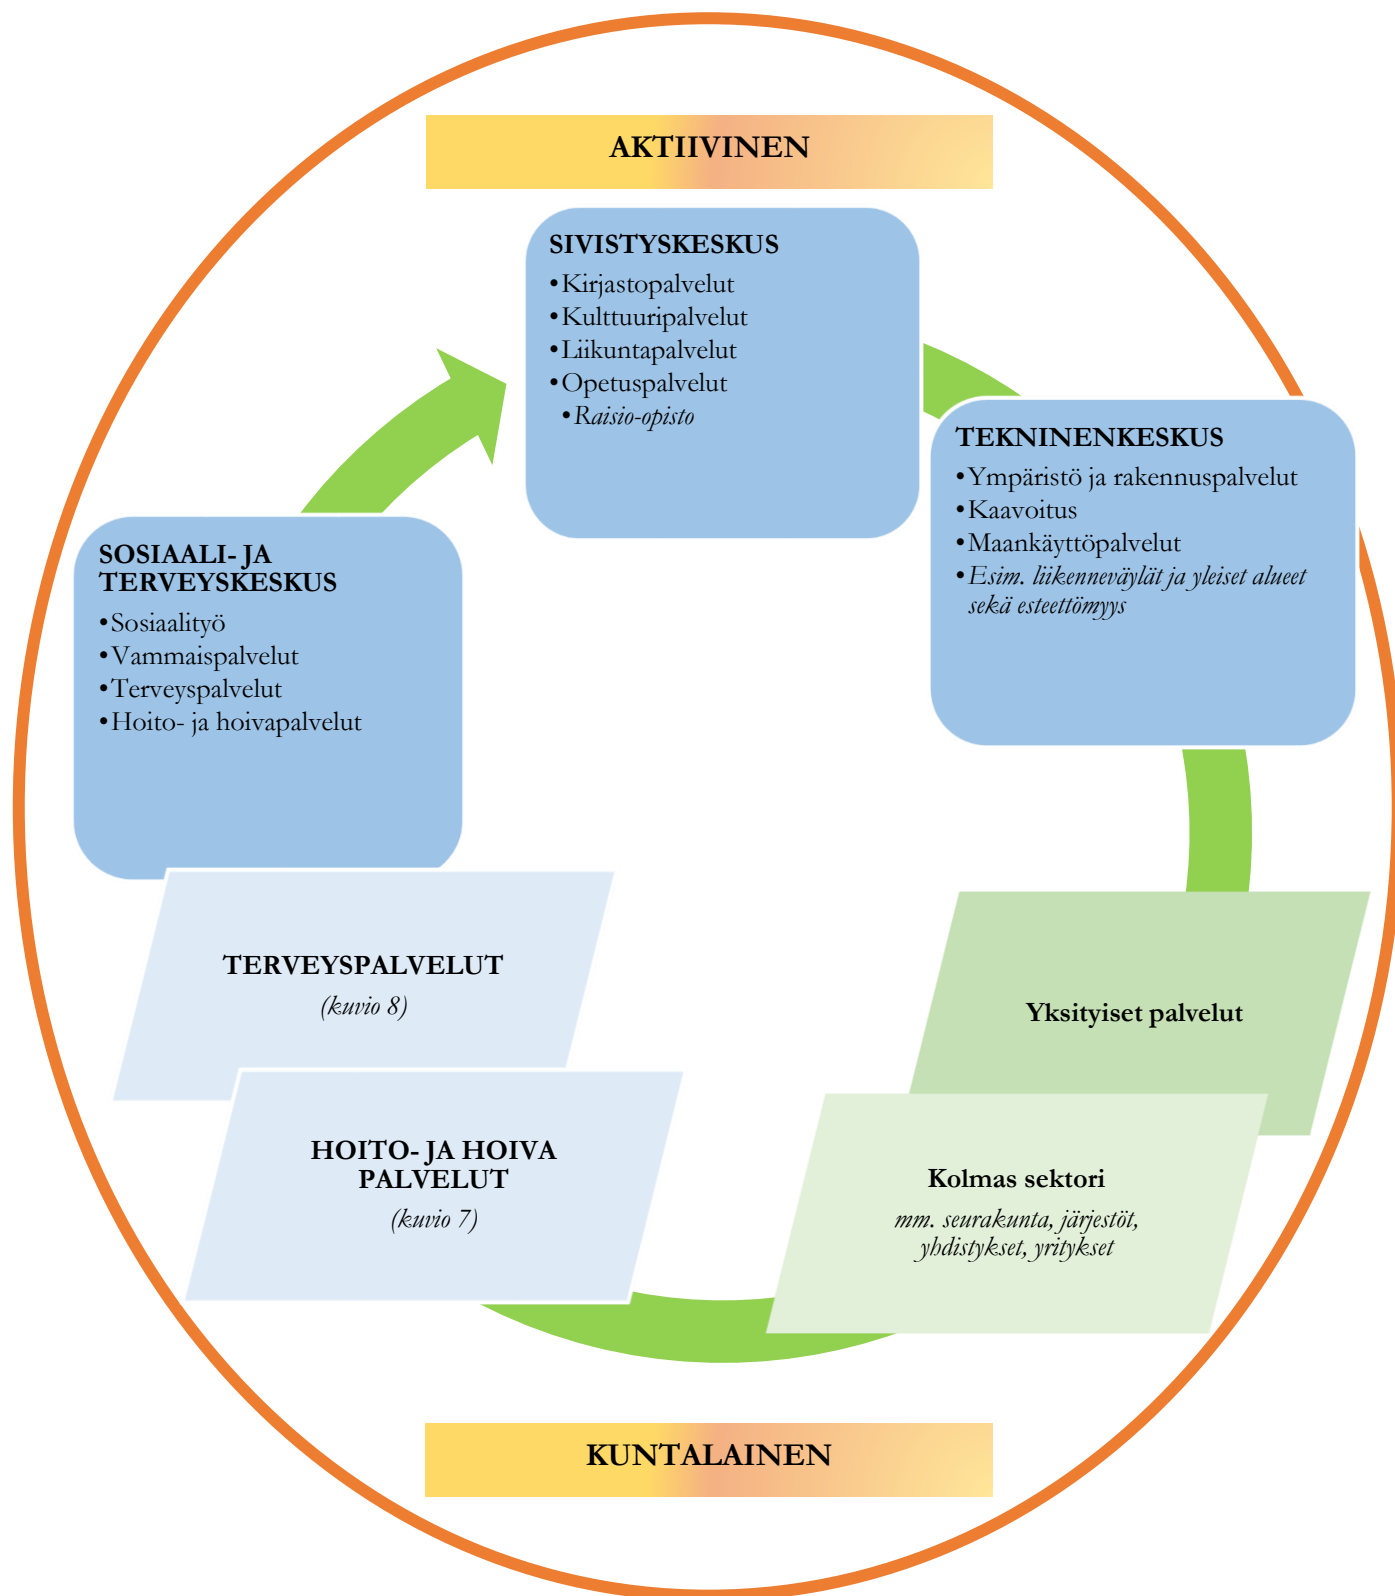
AKTIIVINEN

SIVISTYSKESKUS
•Kirjastopalvelut
•Kulttuuripalvelut
•Liikuntapalvelut
•Opetuspalvelut
•*Raisio-opisto*

TEKNINENKESKUS
•Ympäristö ja rakennuspalvelut
•Kaavoitus
•Maankäyttöpalvelut
•*Esim. liikenneväylät ja yleiset alueet sekä esteettömyys*

SOSIAALI- JA TERVEYSKESKUS
•Sosiaalityö
•Vammaispalvelut
•Terveyspalvelut
•Hoito- ja hoivapalvelut

TERVEYSPALVELUT
*(kuvio 8)*

HOITO- JA HOIVA PALVELUT
*(kuvio 7)*

Yksityiset palvelut

Kolmas sektori
*mm. seurakunta, järjestöt, yhdistykset, yritykset*

KUNTALAINEN